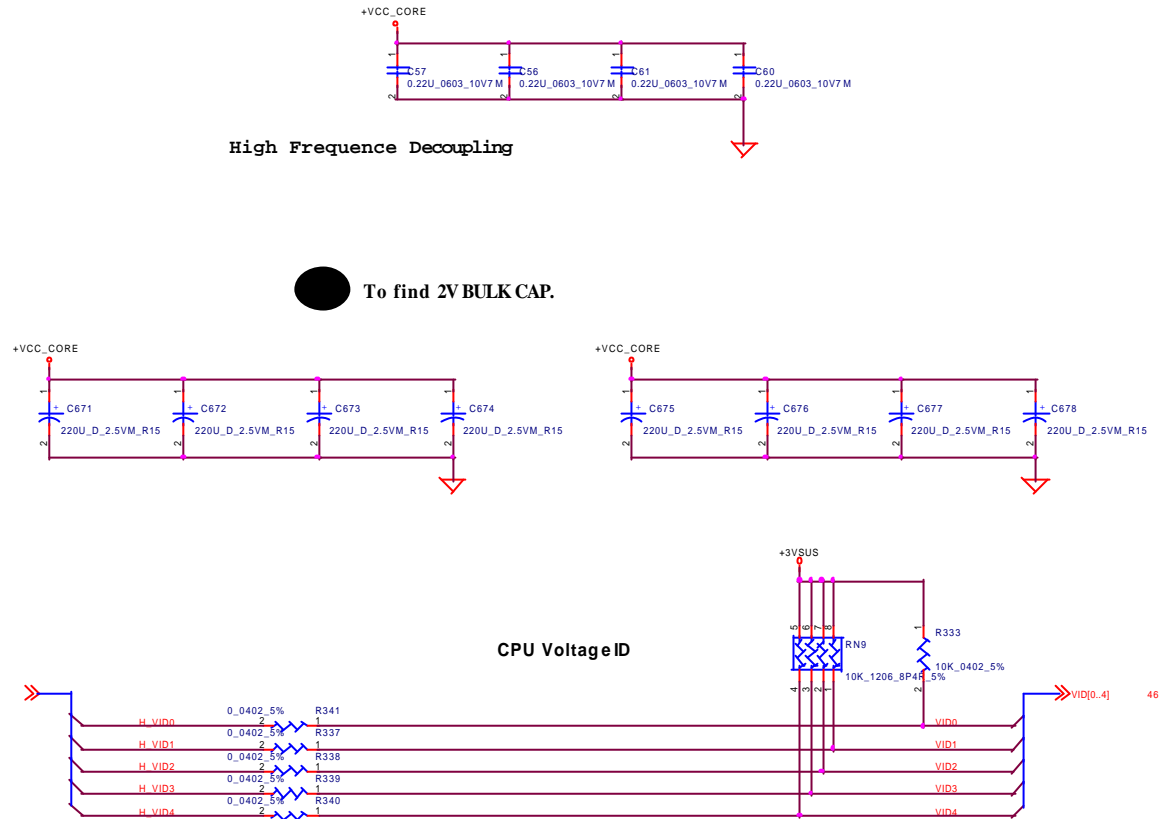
+VCC_CORE

C57
0.22U_0603_10V7M
C56
0.22U_0603_10V7M
C61
0.22U_0603_10V7M
C60
0.22U_0603_10V7M

High Frequence Decoupling

To find 2V BULK CAP.

+VCC_CORE

C671
220U_D_2.5VM_R15
C672
220U_D_2.5VM_R15
C673
220U_D_2.5VM_R15
C674
220U_D_2.5VM_R15

+VCC_CORE

C675
220U_D_2.5VM_R15
C676
220U_D_2.5VM_R15
C677
220U_D_2.5VM_R15
C678
220U_D_2.5VM_R15

+3VSUS

RN9
10K_1206_8P4R_5%
R333
10K_0402_5%

CPU Voltage ID

H_VID0
0_0402_5%
R341
H_VID1
0_0402_5%
R337
H_VID2
0_0402_5%
R338
H_VID3
0_0402_5%
R339
H_VID4
0_0402_5%
R340

VID0
VID1
VID2
VID3
VID4
VID[0..4]
46